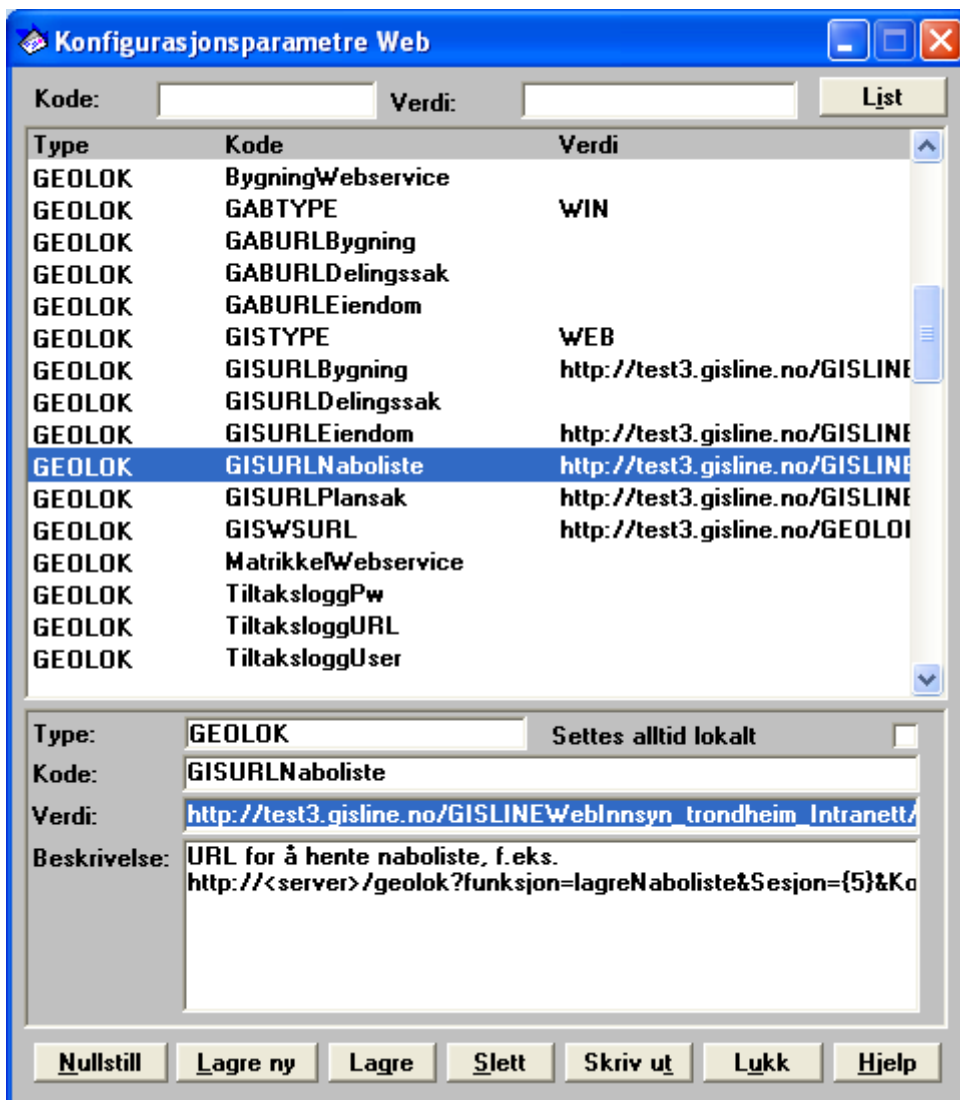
Konfigurasjonsparametre Web

Kode: Verdi: List

| Type | Kode | Verdi |
|---|---|---|
| GEOLOK | BygningWebservice | |
| GEOLOK | GABTYPE | WIN |
| GEOLOK | GABURLBygning | |
| GEOLOK | GABURLDelingssak | |
| GEOLOK | GABURLEiendom | |
| GEOLOK | GISTYPE | WEB |
| GEOLOK | GISURLBygning | http://test3.gisline.no/GISLINE |
| GEOLOK | GISURLDelingssak | |
| GEOLOK | GISURLEiendom | http://test3.gisline.no/GISLINE |
| GEOLOK | GISURLNaboliste | http://test3.gisline.no/GISLINE |
| GEOLOK | GISURLPlansak | http://test3.gisline.no/GISLINE |
| GEOLOK | GISWSURL | http://test3.gisline.no/GEOLOI |
| GEOLOK | MatrikkelWebservice | |
| GEOLOK | TiltaksloggPw | |
| GEOLOK | TiltaksloggURL | |
| GEOLOK | TiltaksloggUser | |

Type: GEOLOK
Settes alltid lokalt
Kode: GISURLNaboliste
Verdi: http://test3.gisline.no/GISLINEWebInnsyn_trondheim_Intranett/
Beskrivelse: URL for å hente naboliste, f.eks. http://<server>/geolok?funksjon=lagreNaboliste&Sesjon={5}&Ko

Nullstill Lagre ny Lagre Slett Skriv ut Lukk Hjelp